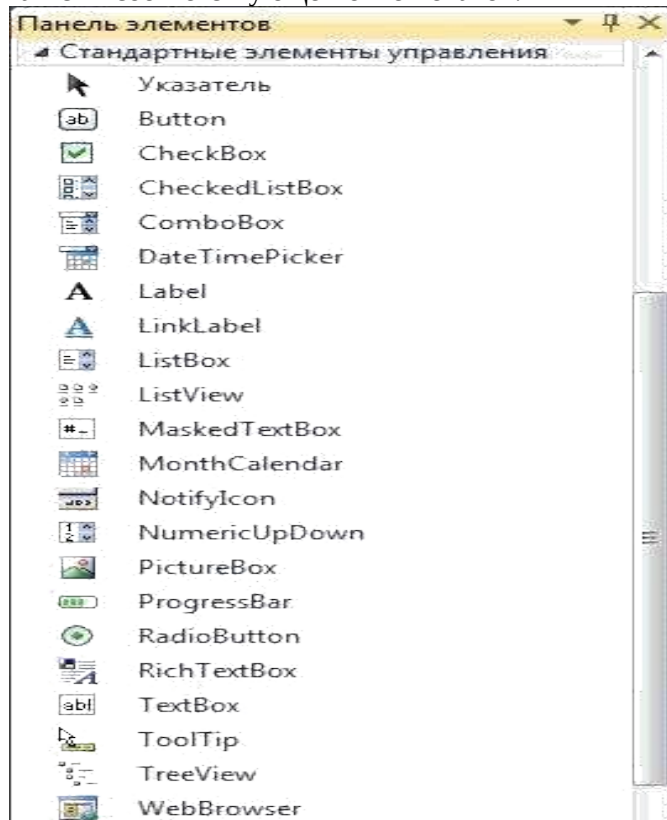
Панель элементов

◢ Стандартные элементы управления

Указатель
Button
CheckBox
CheckedListBox
ComboBox
DateTimePicker
Label
LinkLabel
ListBox
ListView
MaskedTextBox
MonthCalendar
NotifyIcon
NumericUpDown
PictureBox
ProgressBar
RadioButton
RichTextBox
TextBox
ToolTip
TreeView
WebBrowser